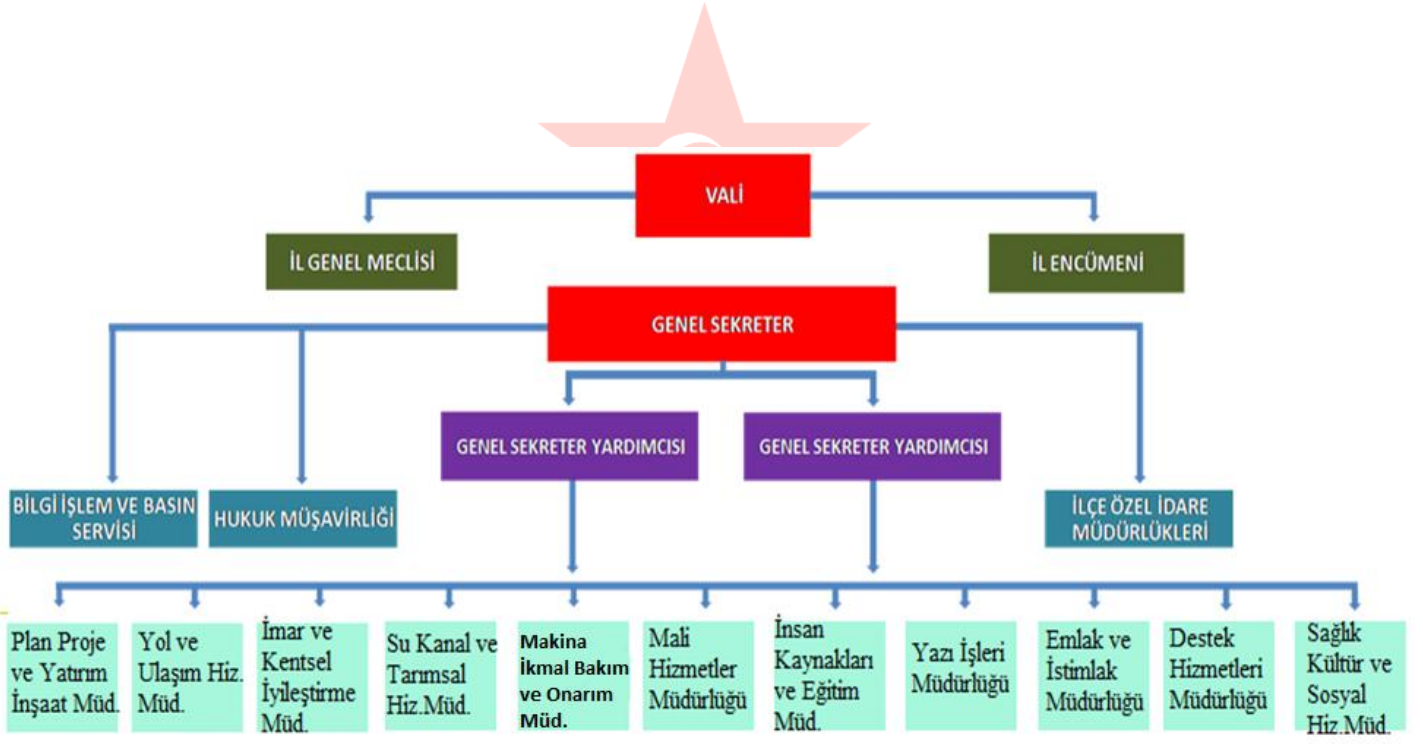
VALİ

İL GENEL MECLİSİ

İL ENCÜMENİ

GENEL SEKRETER

GENEL SEKRETER YARDIMCISI

GENEL SEKRETER YARDIMCISI

BİLGİ İŞLEM VE BASIN SERVİSİ

HUKUK MÜŞAVİRLİĞİ

İLÇE ÖZEL İDARE MÜDÜRLÜKLERİ

Plan Proje ve Yatırım İnşaat Müd.

Yol ve Ulaşım Hiz. Müd.

İmar ve Kentsel İyileştirme Müd.

Su Kanal ve Tarımsal Hiz.Müd.

Makina İkmal Bakım ve Onarım Müd.

Mali Hizmetler Müdürlüğü

İnsan Kaynakları ve Eğitim Müd.

Yazı İşleri Müdürlüğü

Emlak ve İstimlak Müdürlüğü

Destek Hizmetleri Müdürlüğü

Sağlık Kültür ve Sosyal Hiz.Müd.